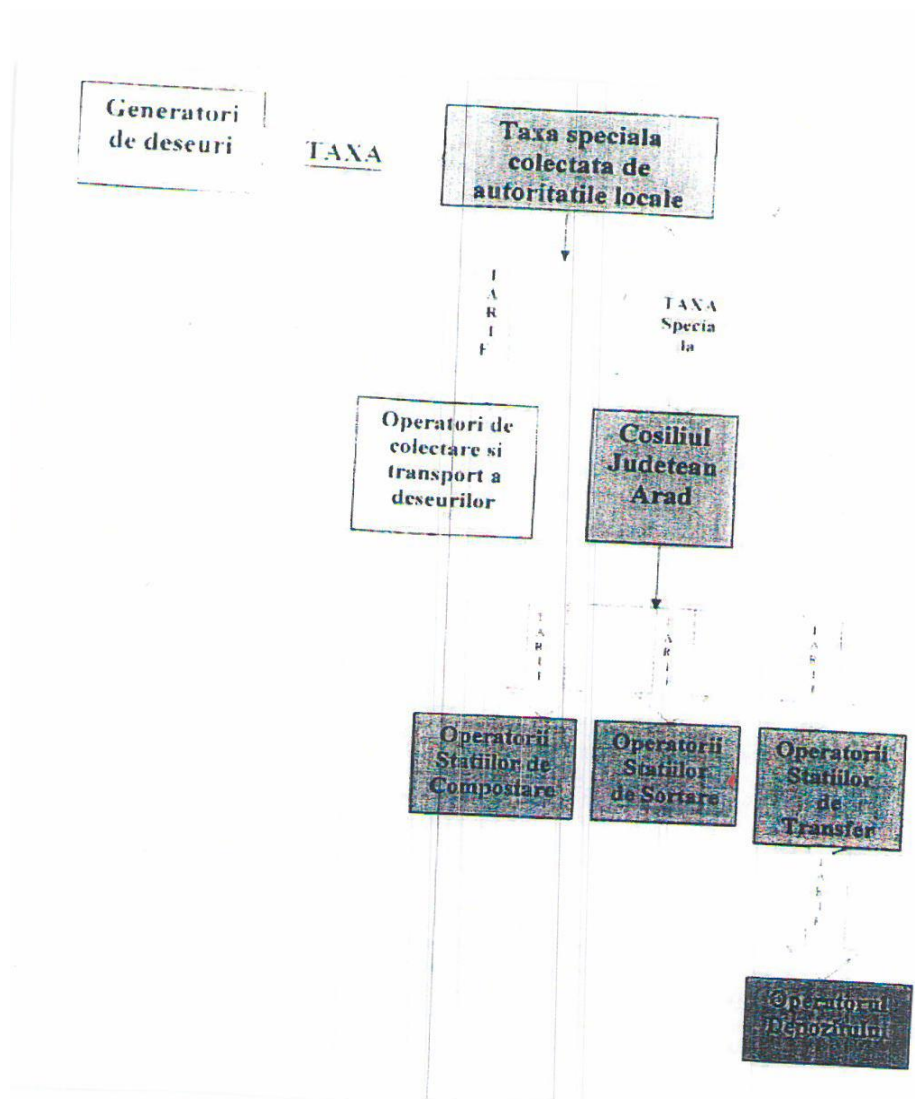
Generatori de deseuri

TAXA

Taxa speciala colectata de autoritatile locale

TARIF

TAXA Speciala

Operatori de colectare si transport a deseurilor

Cosiliul Judetean Arad

TARIF

TARIF

TARIF

Operatorii Statiilor de Compostare

Operatorii Statiilor de Sortare

Operatorii Statiilor de Transfer

TARIF

Operatorul Depozitului